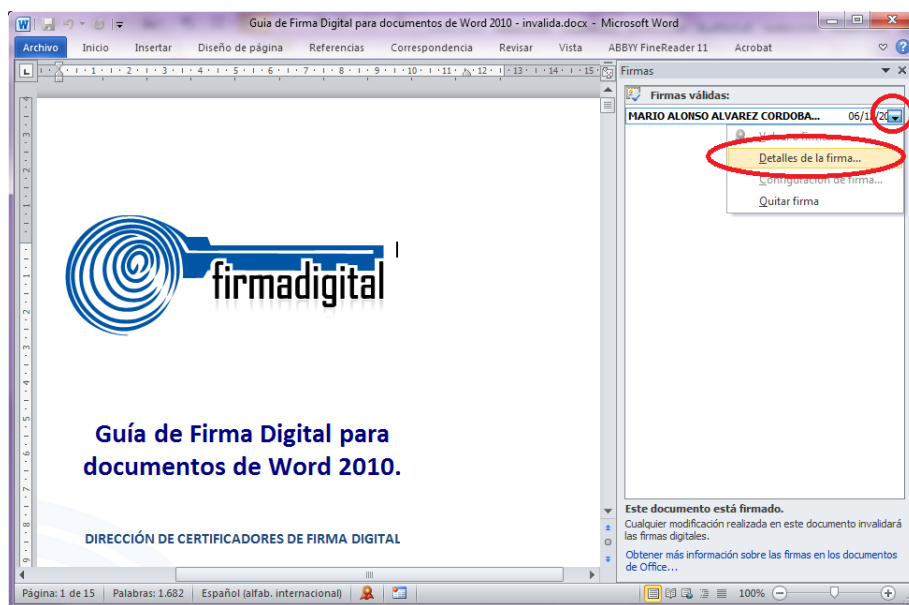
Guia de Firma Digital para documentos de Word 2010 - invalida.docx - Microsoft Word

Archivo Inicio Insertar Diseño de página Referencias Correspondencia Revisar Vista ABBYY FineReader 11 Acrobat

Firmas

Firmas válidas:

MARIO ALONSO ALVAREZ CORDOBA... 06/1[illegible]

Ve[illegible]

Detalles de la firma...

Configuración de firma...

Quitar firma

firmadigital

Guía de Firma Digital para documentos de Word 2010.

DIRECCIÓN DE CERTIFICADORES DE FIRMA DIGITAL

Este documento está firmado.

Cualquier modificación realizada en este documento invalidará las firmas digitales.

Obtener más información sobre las firmas en los documentos de Office...

Página: 1 de 15 Palabras: 1.682 Español (alfab. internacional) 100%